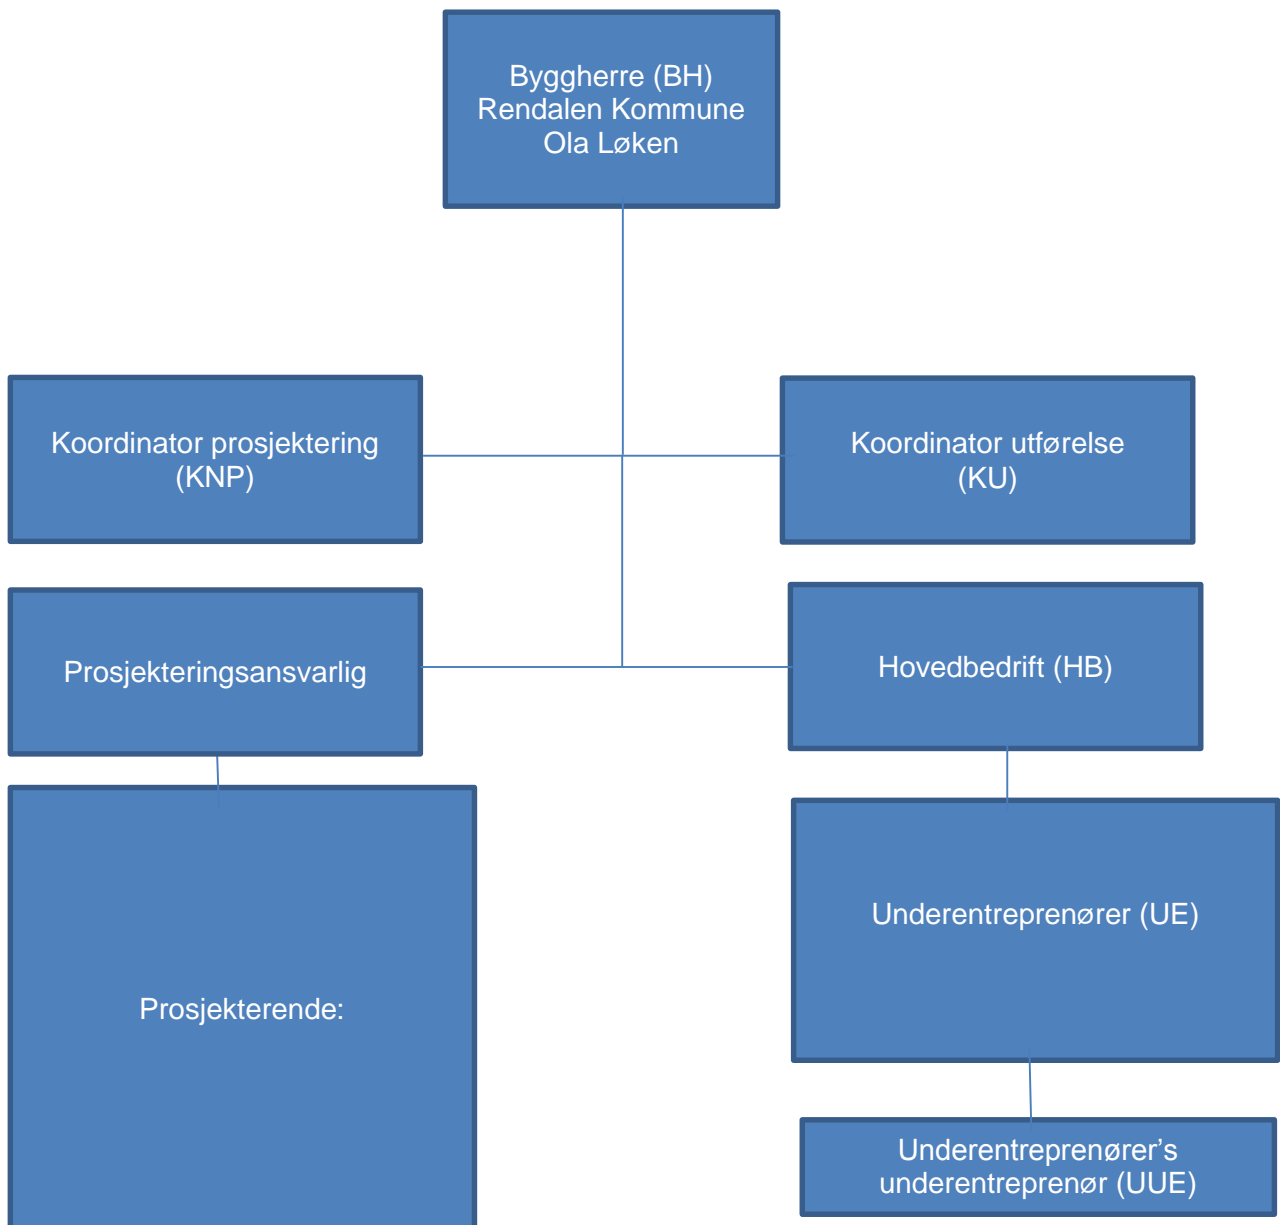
Byggherre (BH)
Rendalen Kommune
Ola Løken

Koordinator prosjektering
(KNP)

Koordinator utførelse
(KU)

Prosjekteringsansvarlig

Hovedbedrift (HB)

Prosjekterende:

Underentreprenører (UE)

Underentreprenører's
underentreprenør (UUE)